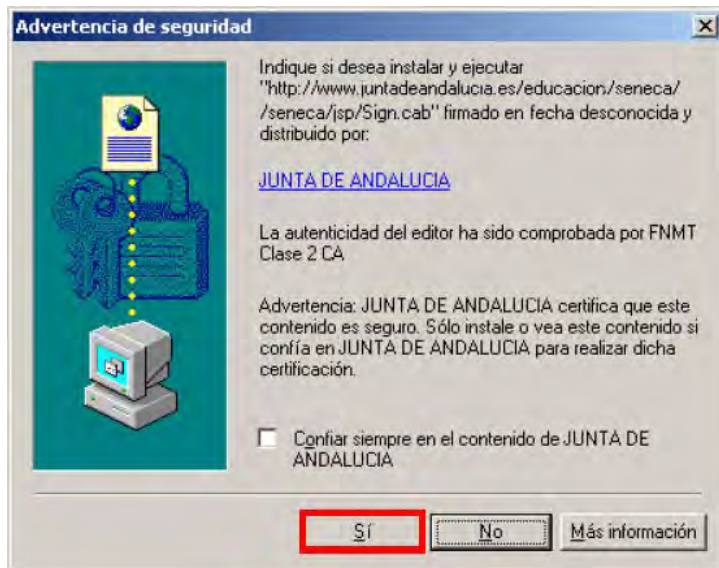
Advertencia de seguridad

×

Indique si desea instalar y ejecutar "http://www.juntadeandalucia.es/educacion/seneca//seneca/jsp/Sign.cab" firmado en fecha desconocida y distribuido por:

JUNTA DE ANDALUCIA

La autenticidad del editor ha sido comprobada por FNMT Clase 2 CA

Advertencia: JUNTA DE ANDALUCIA certifica que este contenido es seguro. Sólo instale o vea este contenido si confía en JUNTA DE ANDALUCIA para realizar dicha certificación.

Confiar siempre en el contenido de JUNTA DE ANDALUCIA

Sí

No

Más información